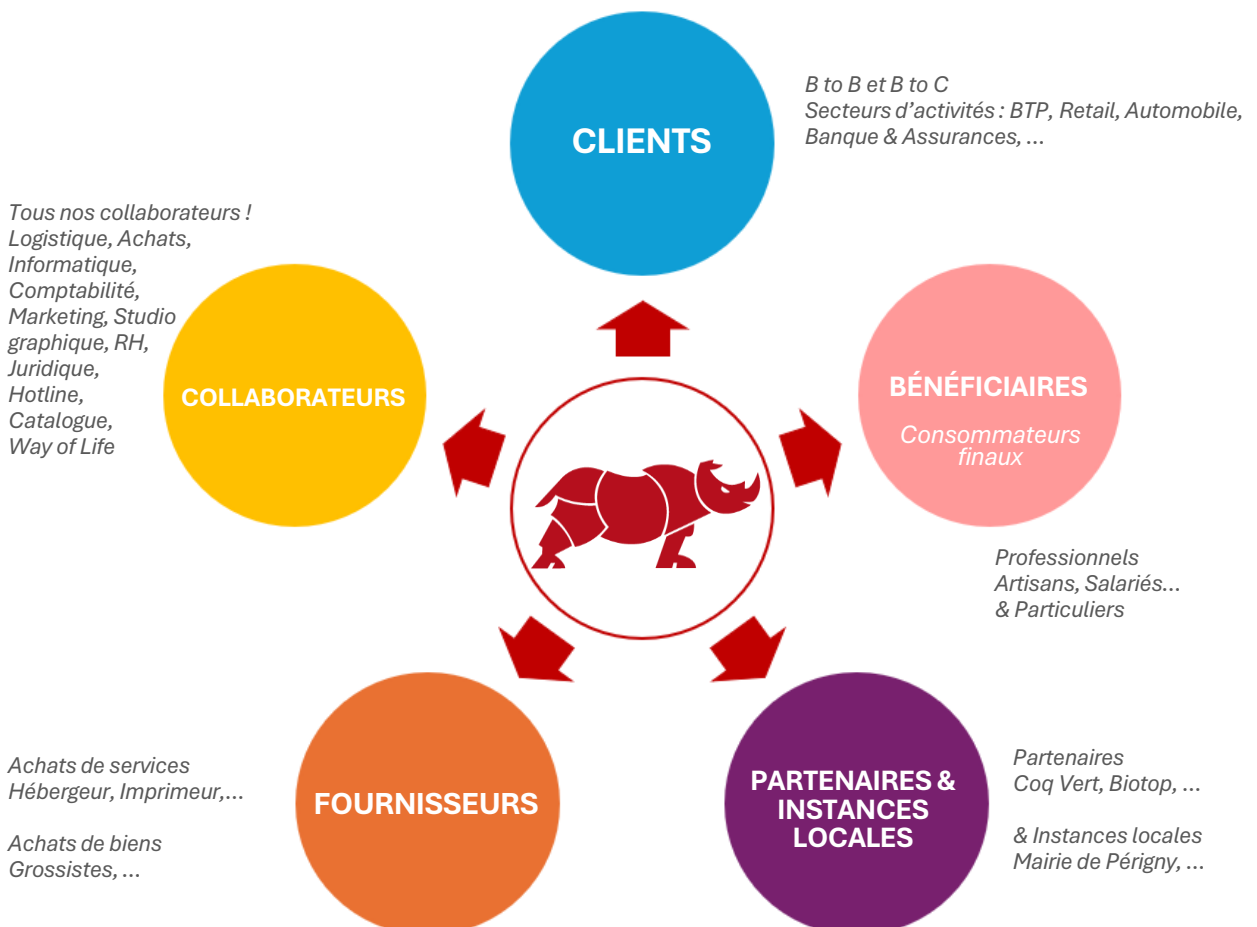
CLIENTS

B to B et B to C
Secteurs d'activités : BTP, Retail, Automobile, Banque & Assurances, …

Tous nos collaborateurs !
Logistique, Achats, Informatique, Comptabilité, Marketing, Studio graphique, RH, Juridique, Hotline, Catalogue, Way of Life

COLLABORATEURS

BÉNÉFICIAIRES

Consommateurs finaux

Professionnels
Artisans, Salariés…
& Particuliers

Achats de services
Hébergeur, Imprimeur,…

Achats de biens
Grossistes, …

FOURNISSEURS

PARTENAIRES & INSTANCES LOCALES

Partenaires
Coq Vert, Biotop, …

& Instances locales
Mairie de Périgny, …